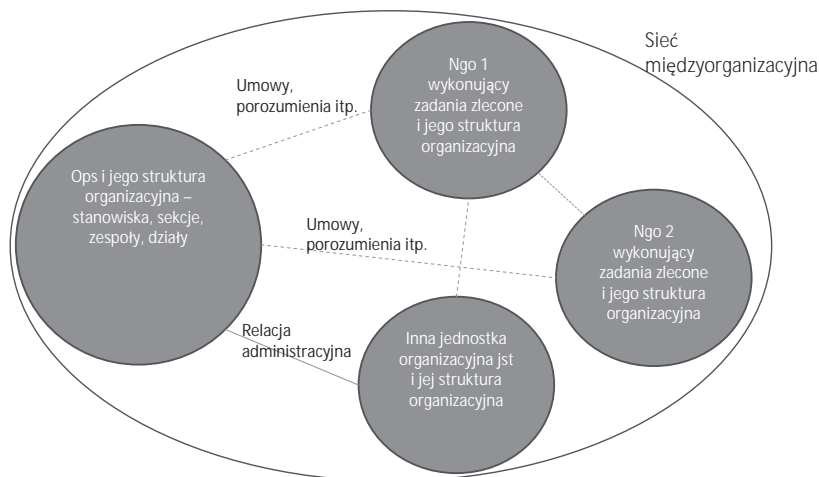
Sieć międzyorganizacyjna

Umowy, porozumienia itp.

Ngo 1 wykonujący zadania zlecone i jego struktura organizacyjna

Ops i jego struktura organizacyjna – stanowiska, sekcje, zespoły, działy

Umowy, porozumienia itp.

Ngo 2 wykonujący zadania zlecone i jego struktura organizacyjna

Relacja administracyjna

Inna jednostka organizacyjna jst i jej struktura organizacyjna